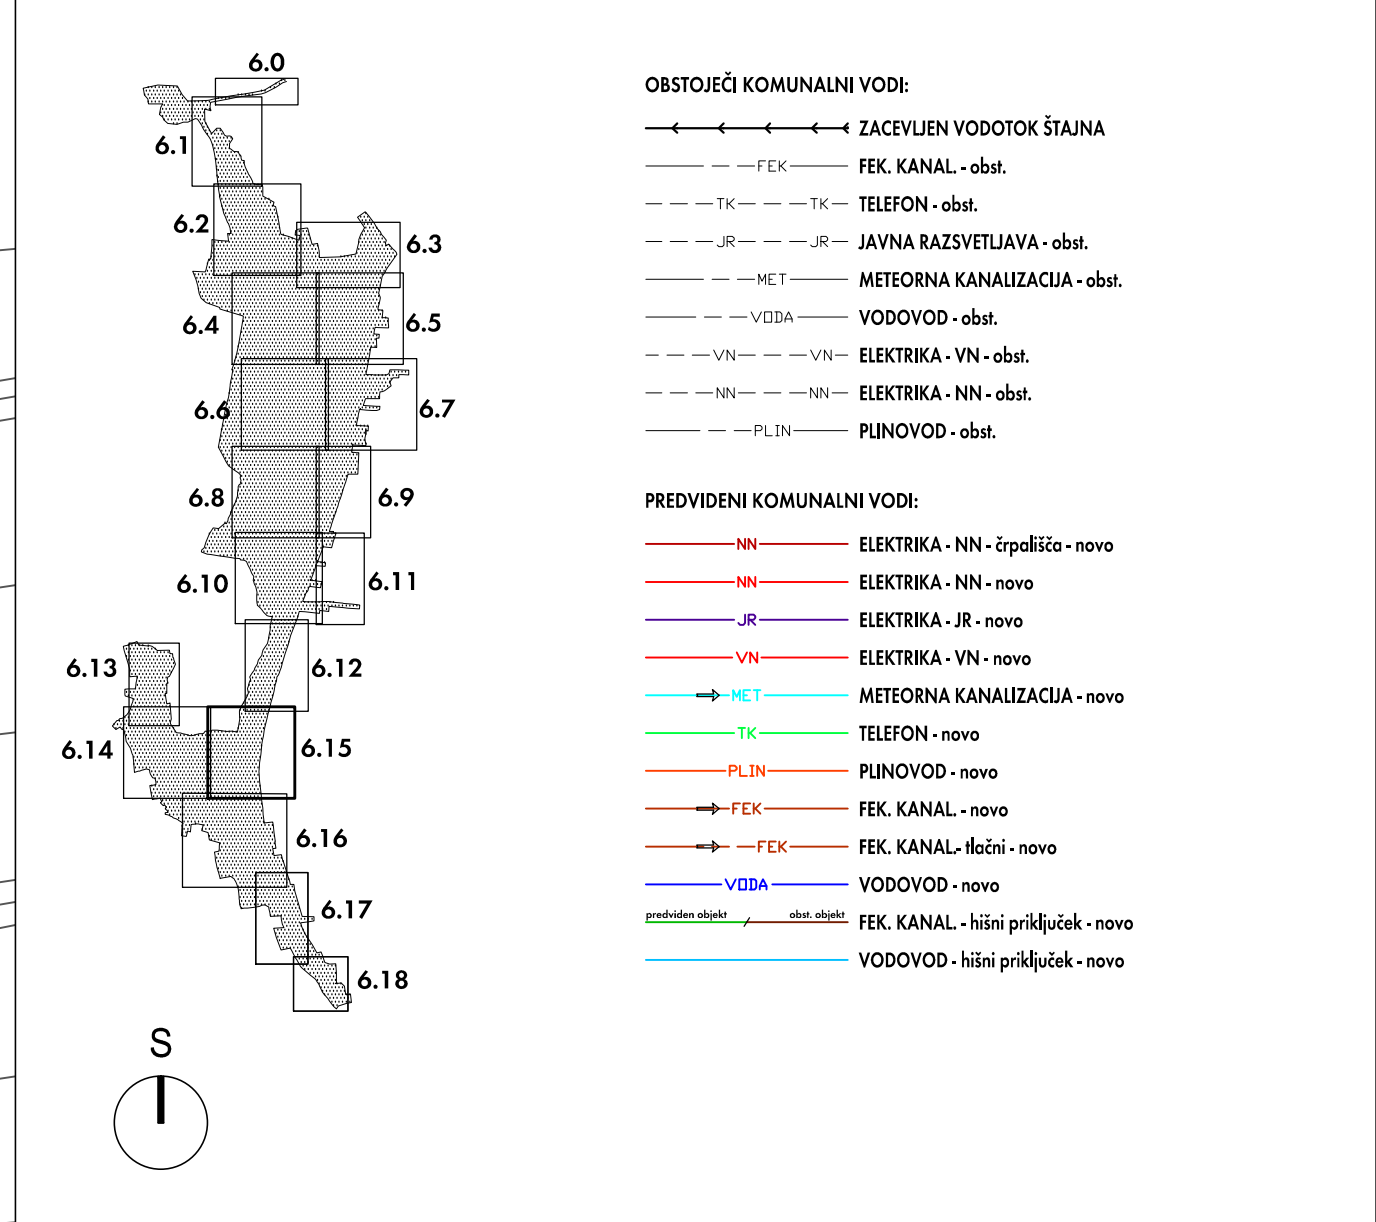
6.0
6.1
6.2
6.3
6.4
6.5
6.6
6.7
6.8
6.9
6.10
6.11
6.12
6.13
6.14
6.15
6.16
6.17
6.18

S

OBSTOJEČI KOMUNALNI VODI:

ZACEVLJEN VODOTOK ŠTAJNA

FEK FEK. KANAL. - obst.

TK TK TELEFON - obst.

JR JR JAVNA RAZSVETLJAVA - obst.

MET METEORNA KANALIZACIJA - obst.

VODA VODOVOD - obst.

VN VN ELEKTRIKA - VN - obst.

NN NN ELEKTRIKA - NN - obst.

PLIN PLINOVOD - obst.

PREDVIDENI KOMUNALNI VODI:

NN ELEKTRIKA - NN - črpališča - novo

NN ELEKTRIKA - NN - novo

JR ELEKTRIKA - JR - novo

VN ELEKTRIKA - VN - novo

MET METEORNA KANALIZACIJA - novo

TK TELEFON - novo

PLIN PLINOVOD - novo

FEK FEK. KANAL. - novo

FEK FEK. KANAL.- tlačni - novo

VODA VODOVOD - novo

predviden objekt obst. objekt FEK. KANAL. - hišni priključek - novo

VODOVOD - hišni priključek - novo